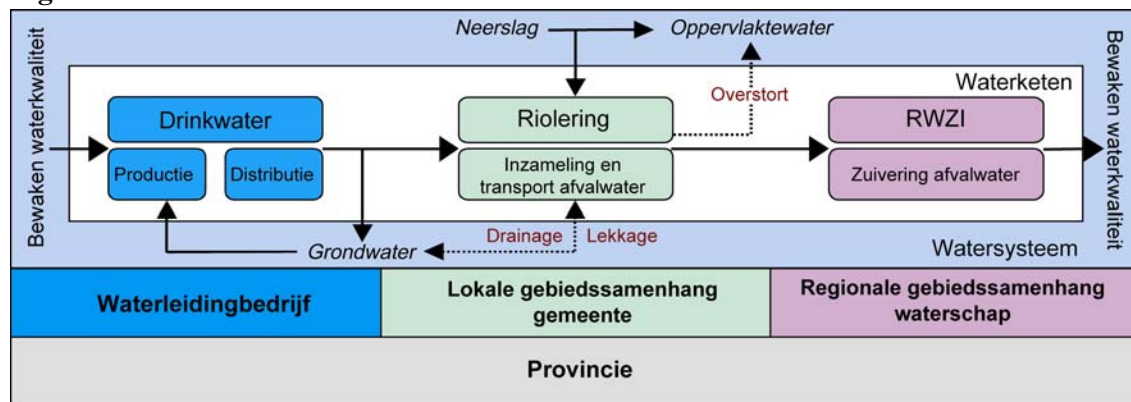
Bewaken waterkwaliteit

Neerslag

Oppervlaktewater

Waterketen

Overstort

Drinkwater

Productie

Distributie

Riolering

Inzameling en transport afvalwater

RWZI

Zuivering afvalwater

Grondwater

Drainage

Lekkage

Watersysteem

Bewaken waterkwaliteit

Waterleidingbedrijf

Lokale gebiedssamenhang gemeente

Regionale gebiedssamenhang waterschap

Provincie